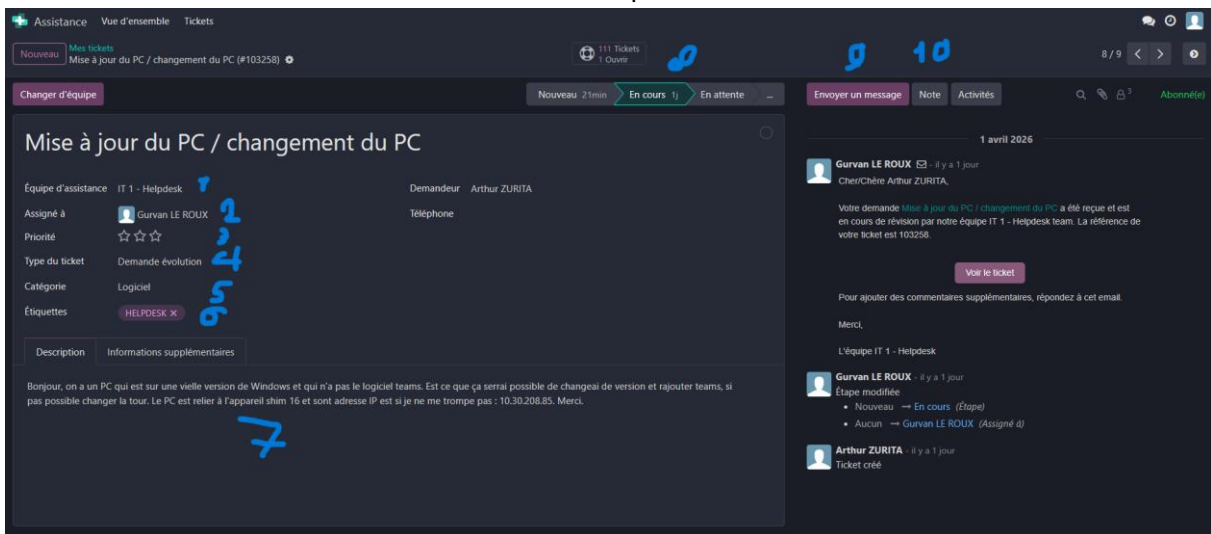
Assistance Vue d'ensemble Tickets

Nouveau Mes tickets
Mise à jour du PC / changement du PC (#103258)

111 Tickets
1 Ouvrir

8

9 10

8 / 9

Changer d'équipe

Nouveau 21min En cours 1j En attente ...

Envoyer un message Note Activités

3

Abonné(e)

Mise à jour du PC / changement du PC

Équipe d'assistance IT 1 - Helpdesk 1

Demandeur Arthur ZURITA

Assigné à Gurvan LE ROUX 2

Téléphone

Priorité ☆☆☆ 3

Type du ticket Demande évolution 4

Catégorie Logiciel 5

Étiquettes HELPDESK × 6

Description Informations supplémentaires

Bonjour, on a un PC qui est sur une vielle version de Windows et qui n'a pas le logiciel teams. Est ce que ça serrai possible de changeai de version et rajouter teams, si pas possible changer la tour. Le PC est relier à l'appareil shim 16 et sont adresse IP est si je ne me trompe pas : 10.30.208.85. Merci.

7

1 avril 2026

Gurvan LE ROUX - il y a 1 jour
Cher/Chère Arthur ZURITA,

Votre demande Mise à jour du PC / changement du PC a été reçue et est en cours de révision par notre équipe IT 1 - Helpdesk team. La référence de votre ticket est 103258.

Voir le ticket

Pour ajouter des commentaires supplémentaires, répondez à cet email.

Merci,

L'équipe IT 1 - Helpdesk

Gurvan LE ROUX - il y a 1 jour
Étape modifiée
• Nouveau → En cours (Étape)
• Aucun → Gurvan LE ROUX (Assigné à)

Arthur ZURITA - il y a 1 jour
Ticket créé